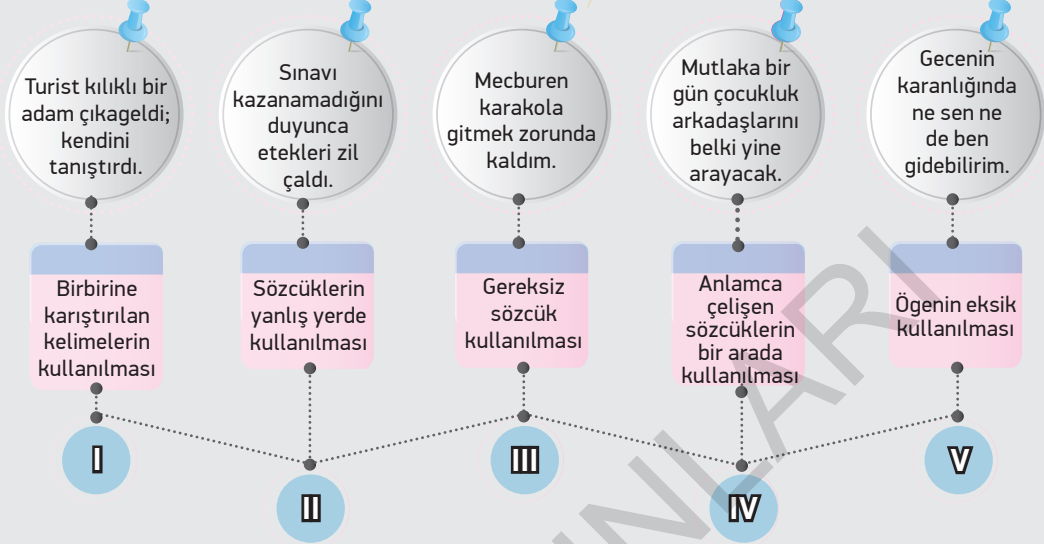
Turist kılıklı bir adam çıkageldi; kendini tanıştırdı.

Sınavı kazanamadığını duyunca etekleri zil çaldı.

Mecburen karakola gitmek zorunda kaldım.

Mutlaka bir gün çocukluk arkadaşlarını belki yine arayacak.

Gecenin karanlığında ne sen ne de ben gidebilirim.

Birbirine karıştırılan kelimelerin kullanılması

Sözcüklerin yanlış yerde kullanılması

Gereksiz sözcük kullanılması

Anlamca çelişen sözcüklerin bir arada kullanılması

Ögenin eksik kullanılması

I

II

III

IV

V

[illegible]